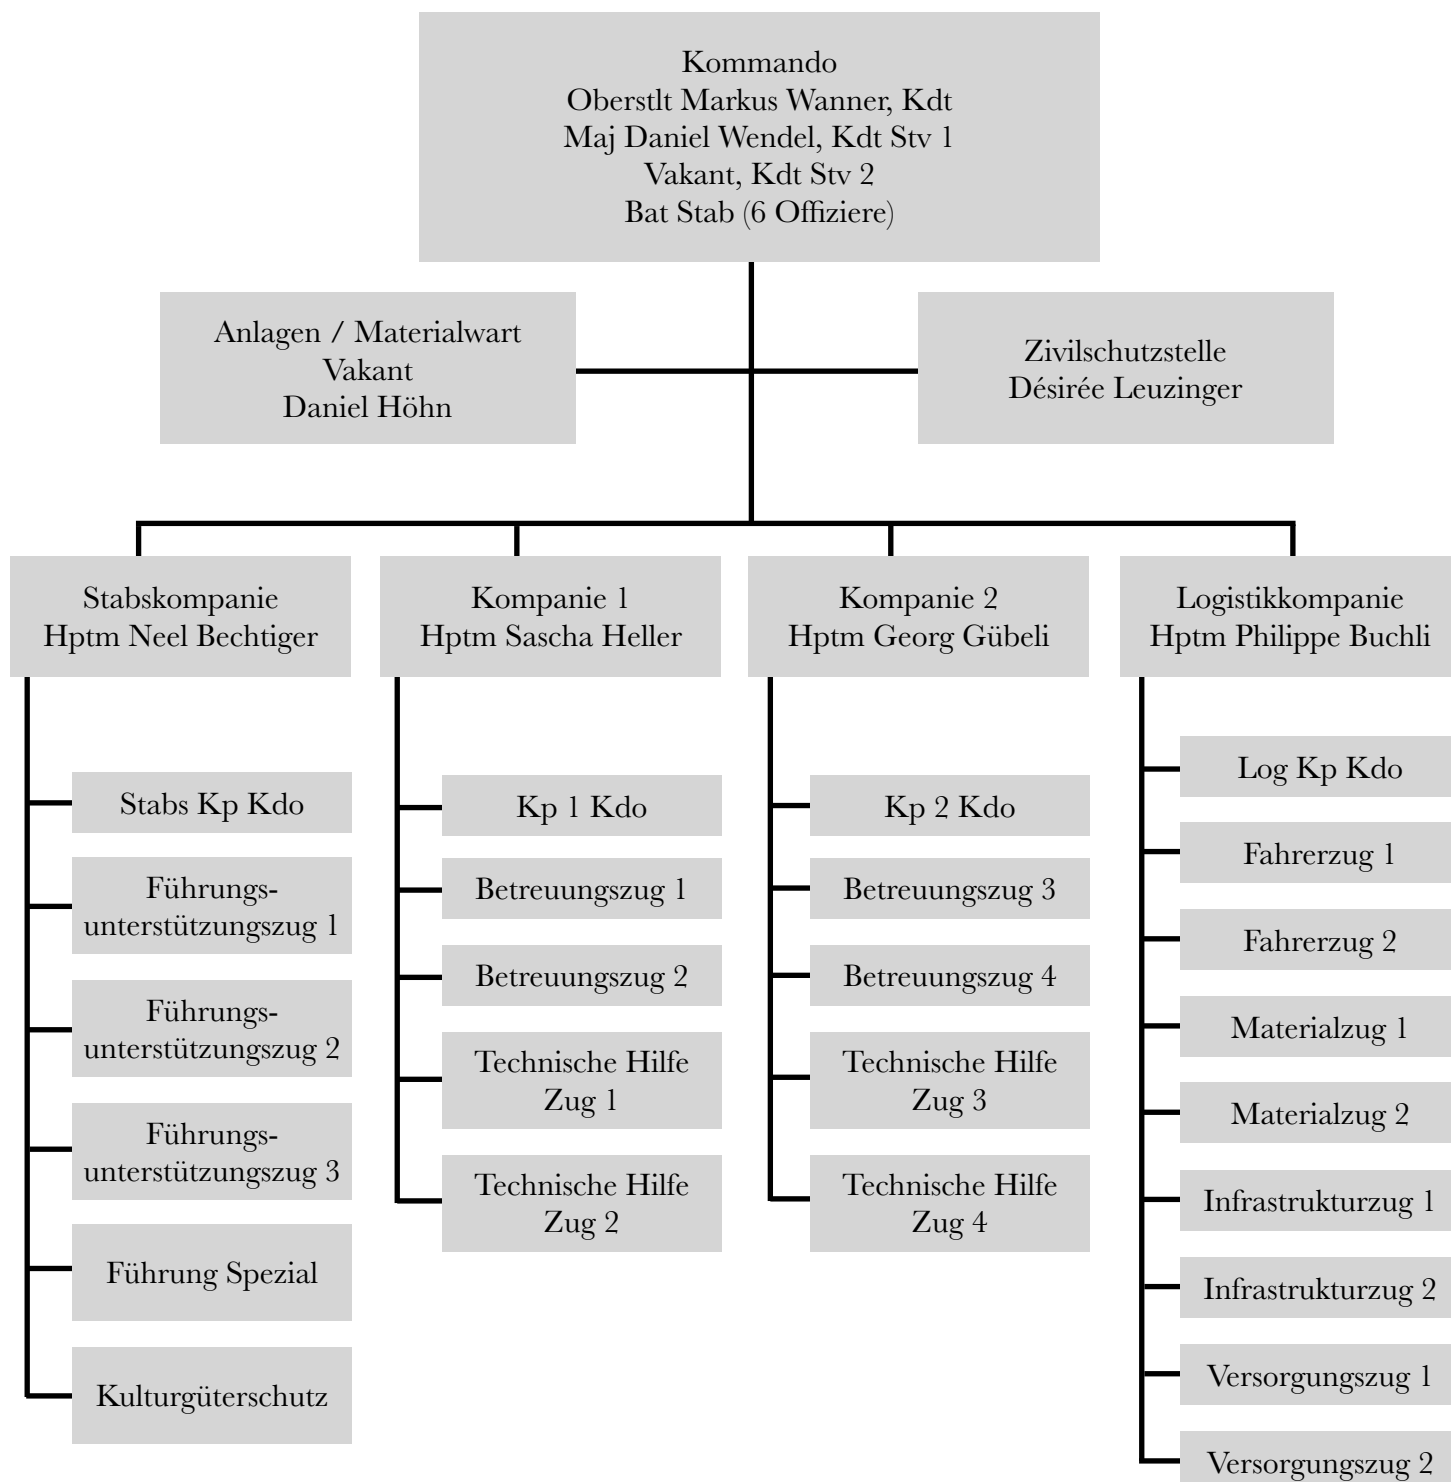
Kommando
Oberstlt Markus Wanner, Kdt
Maj Daniel Wendel, Kdt Stv 1
Vakant, Kdt Stv 2
Bat Stab (6 Offiziere)

Anlagen / Materialwart
Vakant
Daniel Höhn

Zivilschutzstelle
Désirée Leuzinger

Stabskompanie
Hptm Neel Bechtiger

Stabs Kp Kdo

Führungsunterstützungszug 1

Führungsunterstützungszug 2

Führungsunterstützungszug 3

Führung Spezial

Kulturgüterschutz

Kompanie 1
Hptm Sascha Heller

Kp 1 Kdo

Betreuungszug 1

Betreuungszug 2

Technische Hilfe Zug 1

Technische Hilfe Zug 2

Kompanie 2
Hptm Georg Gübeli

Kp 2 Kdo

Betreuungszug 3

Betreuungszug 4

Technische Hilfe Zug 3

Technische Hilfe Zug 4

Logistikkompanie
Hptm Philippe Buchli

Log Kp Kdo

Fahrerzug 1

Fahrerzug 2

Materialzug 1

Materialzug 2

Infrastrukturzug 1

Infrastrukturzug 2

Versorgungszug 1

Versorgungszug 2